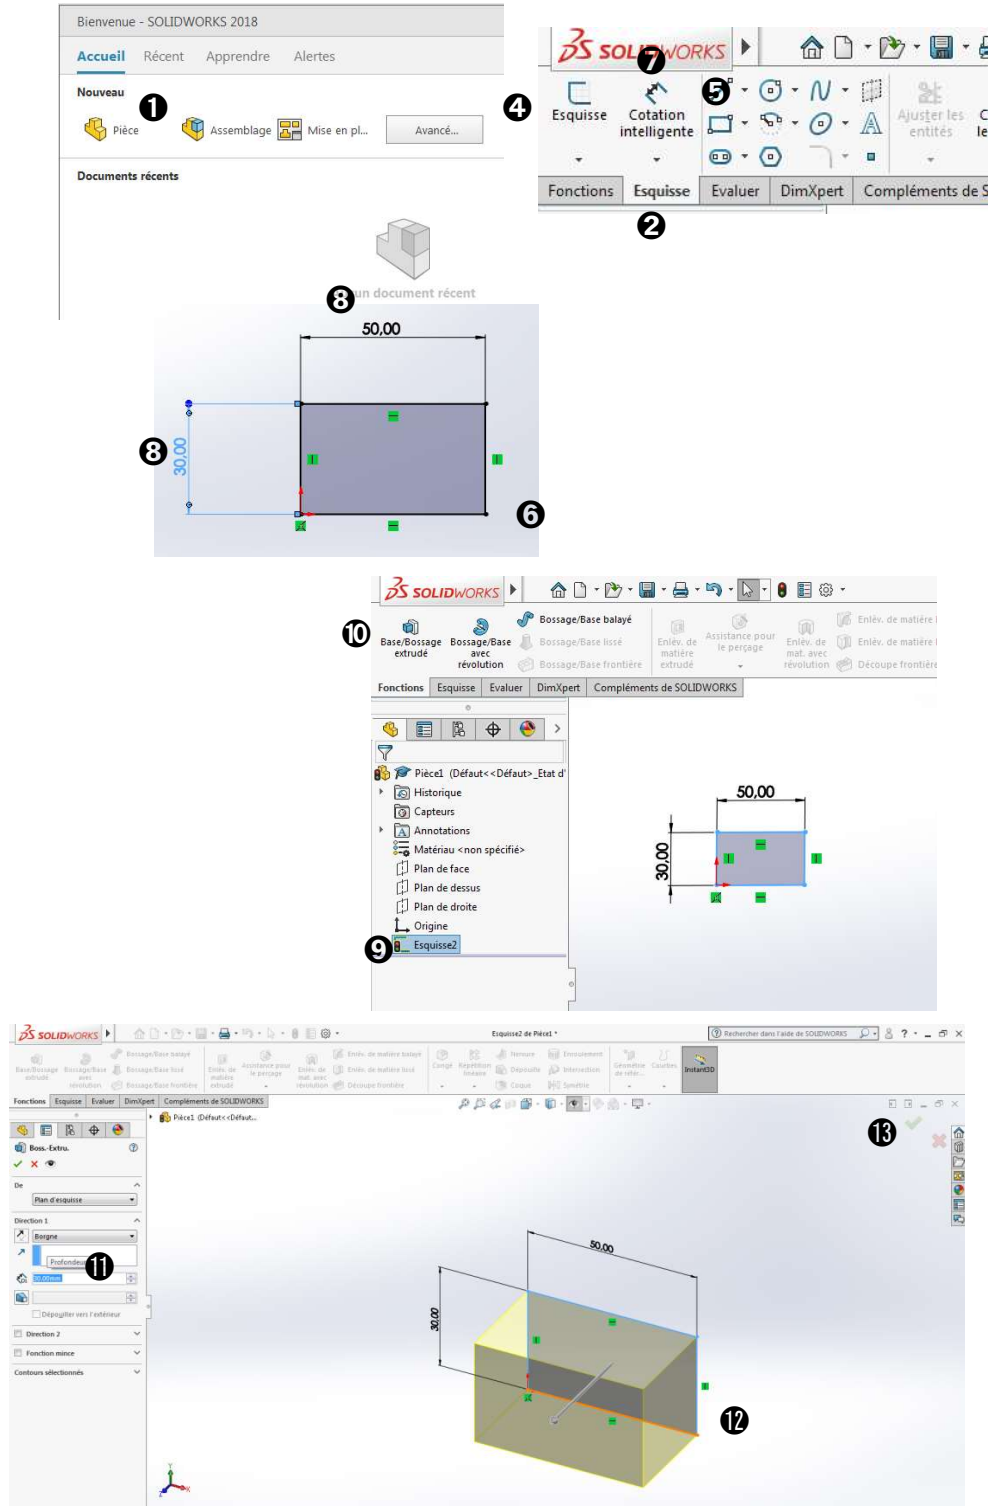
Bienvenue - SOLIDWORKS 2018

Accueil Récent Apprendre Alertes

Nouveau ❶

Pièce Assemblage Mise en pl... Avancé...

Documents récents

❽ un document récent

SOLIDWORKS ❼

❹ Esquisse Cotation intelligente ❺ Ajuster les entités

Fonctions Esquisse Evaluer DimXpert Compléments de S

❷

50,00

❽ 30,00

❻

SOLIDWORKS

❿ Base/Bossage extrudé Bossage/Base avec révolution Bossage/Base balayé Bossage/Base lissé Bossage/Base frontière Enlèv. de matière extrudé Assistance pour le perçage Enlèv. de mat. avec révolution Enlèv. de matière Enlèv. de matière Découpe frontière

Fonctions Esquisse Evaluer DimXpert Compléments de SOLIDWORKS

Pièce1 (Défaut<<Défaut>_Etat d'
Historique
Capteurs
Annotations
Matériau <non spécifié>
Plan de face
Plan de dessus
Plan de droite
Origine
❾ Esquisse2

50,00
30,00

SOLIDWORKS

Esquisse2 de Pièce1 *

Rechercher dans l'aide de SOLIDWORKS

Instant3D

Fonctions Esquisse Evaluer DimXpert Compléments de SOLIDWORKS

Pièce1 (Défaut<<Défaut...

Boss.-Extru.

De
Plan d'esquisse

Direction 1
Borgne
Profondeur ⓫
30.00mm

Dépouiller vers l'extérieur

Direction 2
Fonction mince
Contours sélectionnés

⓭

50,00
30,00

⓬